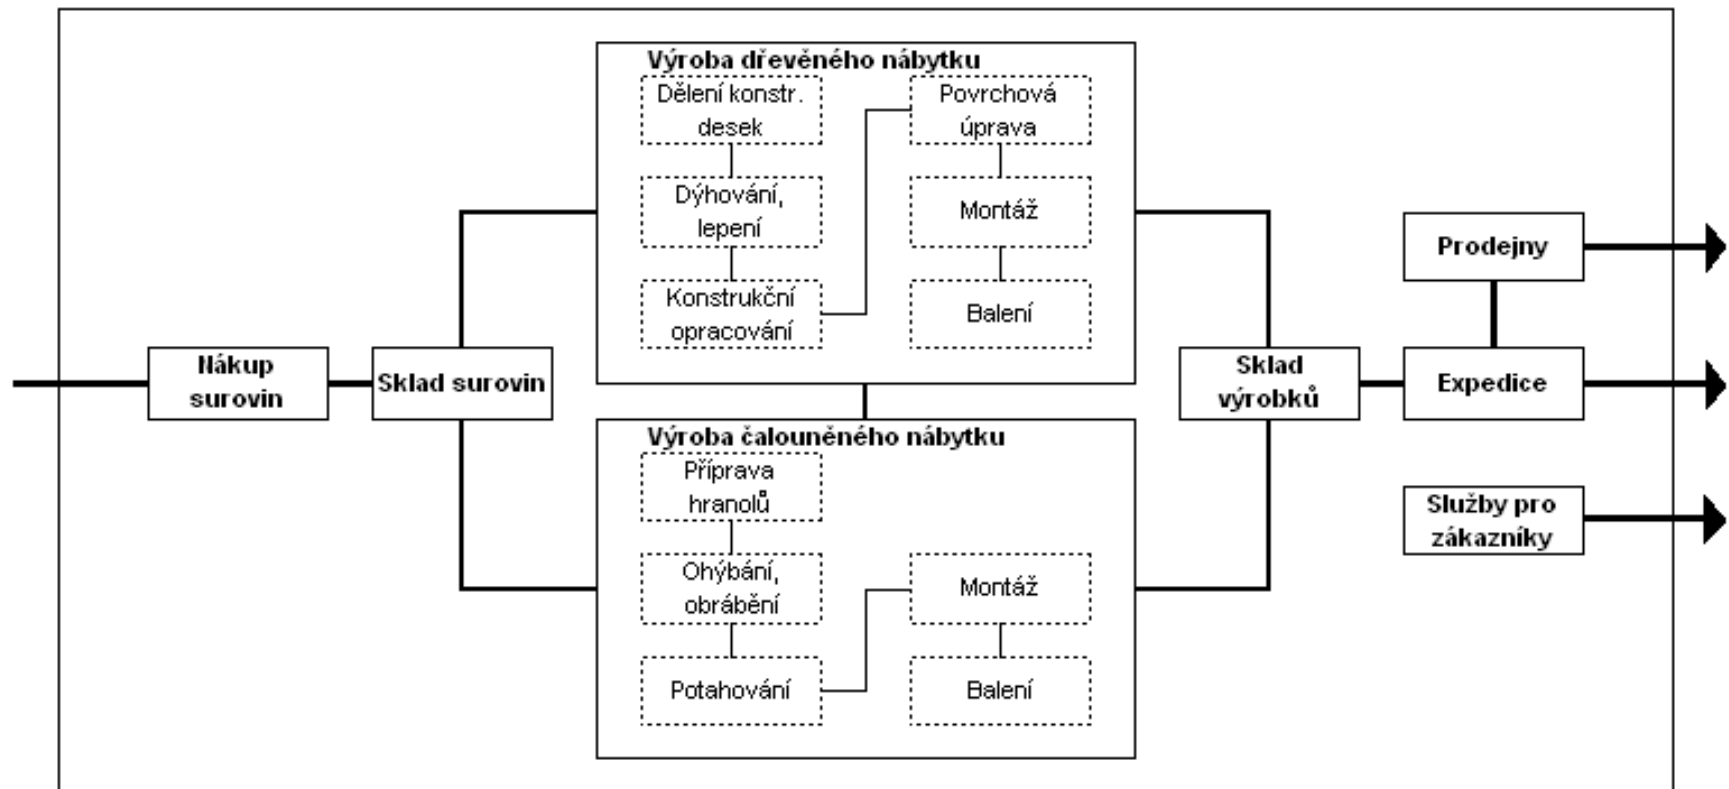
Nákup surovin

Sklad surovin

Výroba dřevěného nábytku

Dělení konstr. desek

Dýhování, lepení

Konstrukční opracování

Povrchová úprava

Montáž

Balení

Výroba čalouněného nábytku

Příprava hranolů

Ohýbání, obrábění

Potahování

Montáž

Balení

Sklad výrobků

Prodejny

Expedice

Služby pro zákazníky